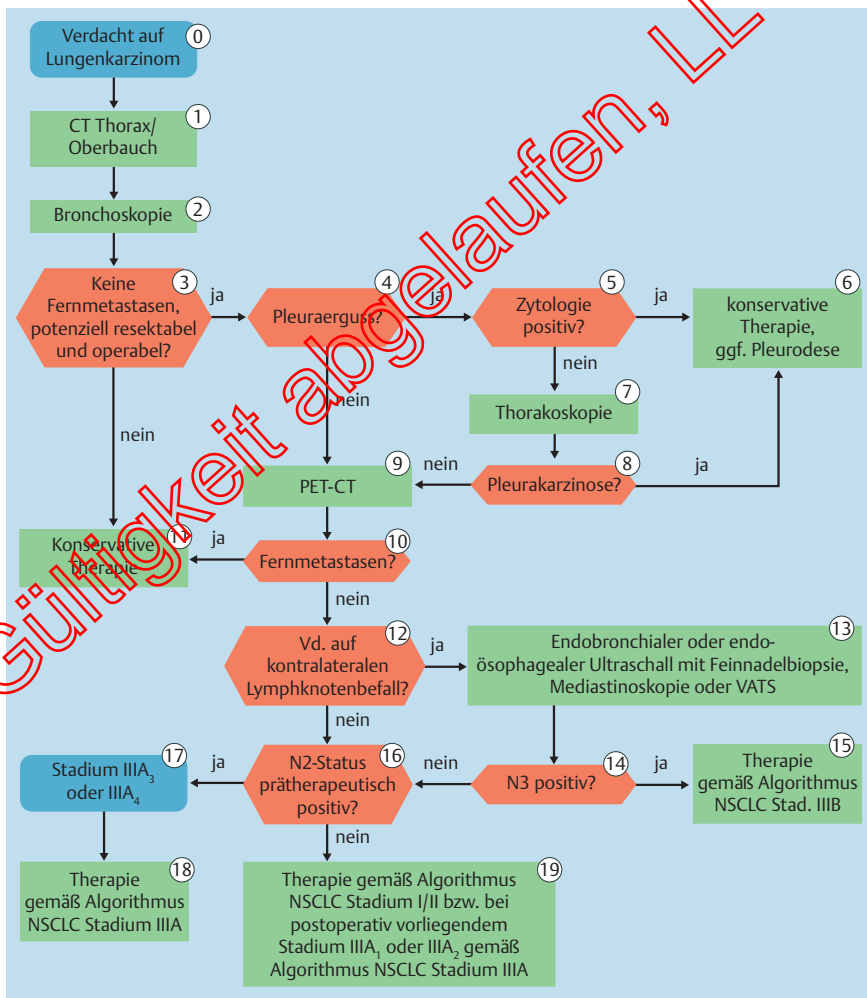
Gültigkeit abgelaufen, LL

Verdacht auf Lungenkarzinom (0)

CT Thorax/ Oberbauch (1)

Bronchoskopie (2)

Keine Fernmetastasen, potenziell resektabel und operabel? (3)

ja

Pleuraerguss? (4)

ja

Zytologie positiv? (5)

ja

konservative Therapie, ggf. Pleurodese (6)

nein

Thorakoskopie (7)

nein

nein

PET-CT (9)

nein

Pleurakarzinose? (8)

ja

Konservative Therapie (11)

ja

Fernmetastasen? (10)

nein

Vd. auf kontralateralen Lymphknotenbefall? (12)

ja

Endobronchialer oder endoösophagealer Ultraschall mit Feinnadelbiopsie, Mediastinoskopie oder VATS (13)

nein

Stadium $IIIA_3$ oder $IIIA_4$ (17)

ja

N2-Status prätherapeutisch positiv? (16)

nein

N3 positiv? (14)

ja

Therapie gemäß Algorithmus NSCLC Stad. IIIB (15)

nein

Therapie gemäß Algorithmus NSCLC Stadium IIIA (18)

Therapie gemäß Algorithmus NSCLC Stadium I/II bzw. bei postoperativ vorliegendem Stadium $IIIA_1$ oder $IIIA_2$ gemäß Algorithmus NSCLC Stadium IIIA (19)